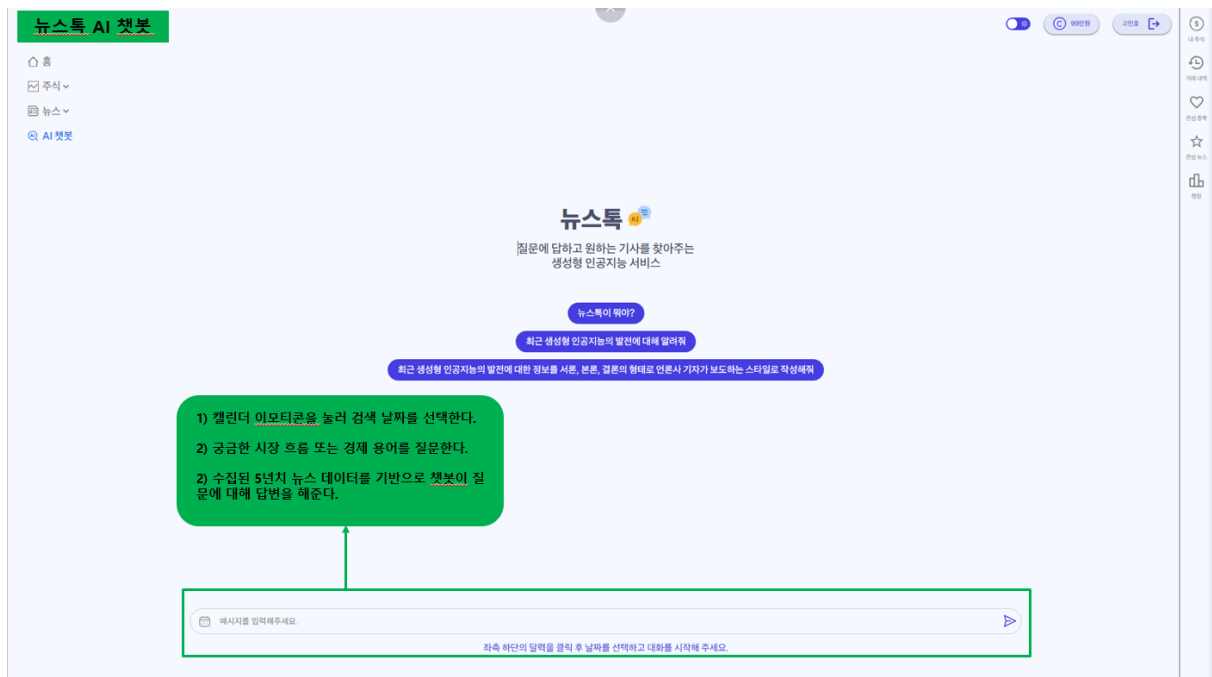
뉴스톡 AI 챗봇

홈
주식
뉴스
AI 챗봇

99만원
고인호

내 주식
거래 내역
관심 종목
관심 뉴스
랭킹

뉴스톡 AI

질문에 답하고 원하는 기사를 찾아주는
생성형 인공지능 서비스

뉴스톡이 뭐야?

최근 생성형 인공지능의 발전에 대해 알려줘

최근 생성형 인공지능의 발전에 대한 정보를 서론, 본론, 결론의 형태로 언론사 기자가 보도하는 스타일로 작성해줘

1) 캘린더 이모티콘을 눌러 검색 날짜를 선택한다.

2) 궁금한 시장 흐름 또는 경제 용어를 질문한다.

2) 수집된 5년치 뉴스 데이터를 기반으로 챗봇이 질문에 대해 답변을 해준다.

메시지를 입력해주세요.

좌측 하단의 달력을 클릭 후 날짜를 선택하고 대화를 시작해 주세요.